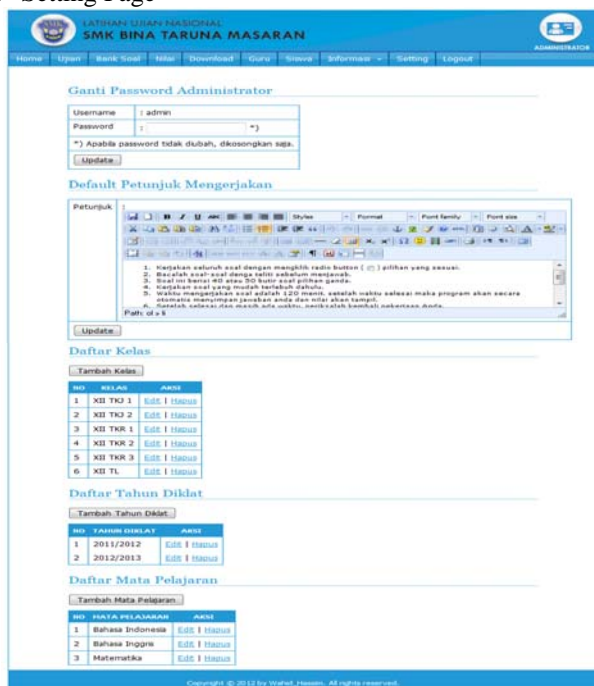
Setting Page

LATIHAN UJIAN NASIONAL
SMK BINA TARUNA MASARAN

ADMINISTRATOR

Home | Ujian | Bank Soal | Nilai | Download | Guru | Siswa | Informasi | Setting | Logout

Ganti Password Administrator

| Username | : admin |
|---|---|
| Password | : *) |

*) Apabila password tidak diubah, dikosongkan saja.

Update

Default Petunjuk Mengerjakan

Petunjuk :

Styles | Format | Font family | Font size

1. Kerjakan seluruh soal dengan mengklik radio button ( ) pilihan yang sesuai.
2. Bacalah soal-soal denga teliti sebelum menjawab.
3. Soal ini berisi 40 atau 50 butir soal pilihan ganda.
4. Kerjakan soal yang mudah terlebuh dahulu.
5. Waktu mengerjakan soal adalah 120 menit. setelah waktu selesai maka program akan secara otomatis menyimpan jawaban anda dan nilai akan tampil.
6. Setelah selesai dan masih ada waktu, periksalah kembali pekerjaan anda.

Path: ol » li

Update

Daftar Kelas

Tambah Kelas

| NO | KELAS | AKSI |
|---|---|---|
| 1 | XII TKJ 1 | Edit \| Hapus |
| 2 | XII TKJ 2 | Edit \| Hapus |
| 3 | XII TKR 1 | Edit \| Hapus |
| 4 | XII TKR 2 | Edit \| Hapus |
| 5 | XII TKR 3 | Edit \| Hapus |
| 6 | XII TL | Edit \| Hapus |

Daftar Tahun Diklat

Tambah Tahun Diklat

| NO | TAHUN DIKLAT | AKSI |
|---|---|---|
| 1 | 2011/2012 | Edit \| Hapus |
| 2 | 2012/2013 | Edit \| Hapus |

Daftar Mata Pelajaran

Tambah Mata Pelajaran

| NO | MATA PELAJARAN | AKSI |
|---|---|---|
| 1 | Bahasa Indonesia | Edit \| Hapus |
| 2 | Bahasa Inggris | Edit \| Hapus |
| 3 | Matematika | Edit \| Hapus |

Copyright © 2012 by Wahid_Hasim. All rights reserved.